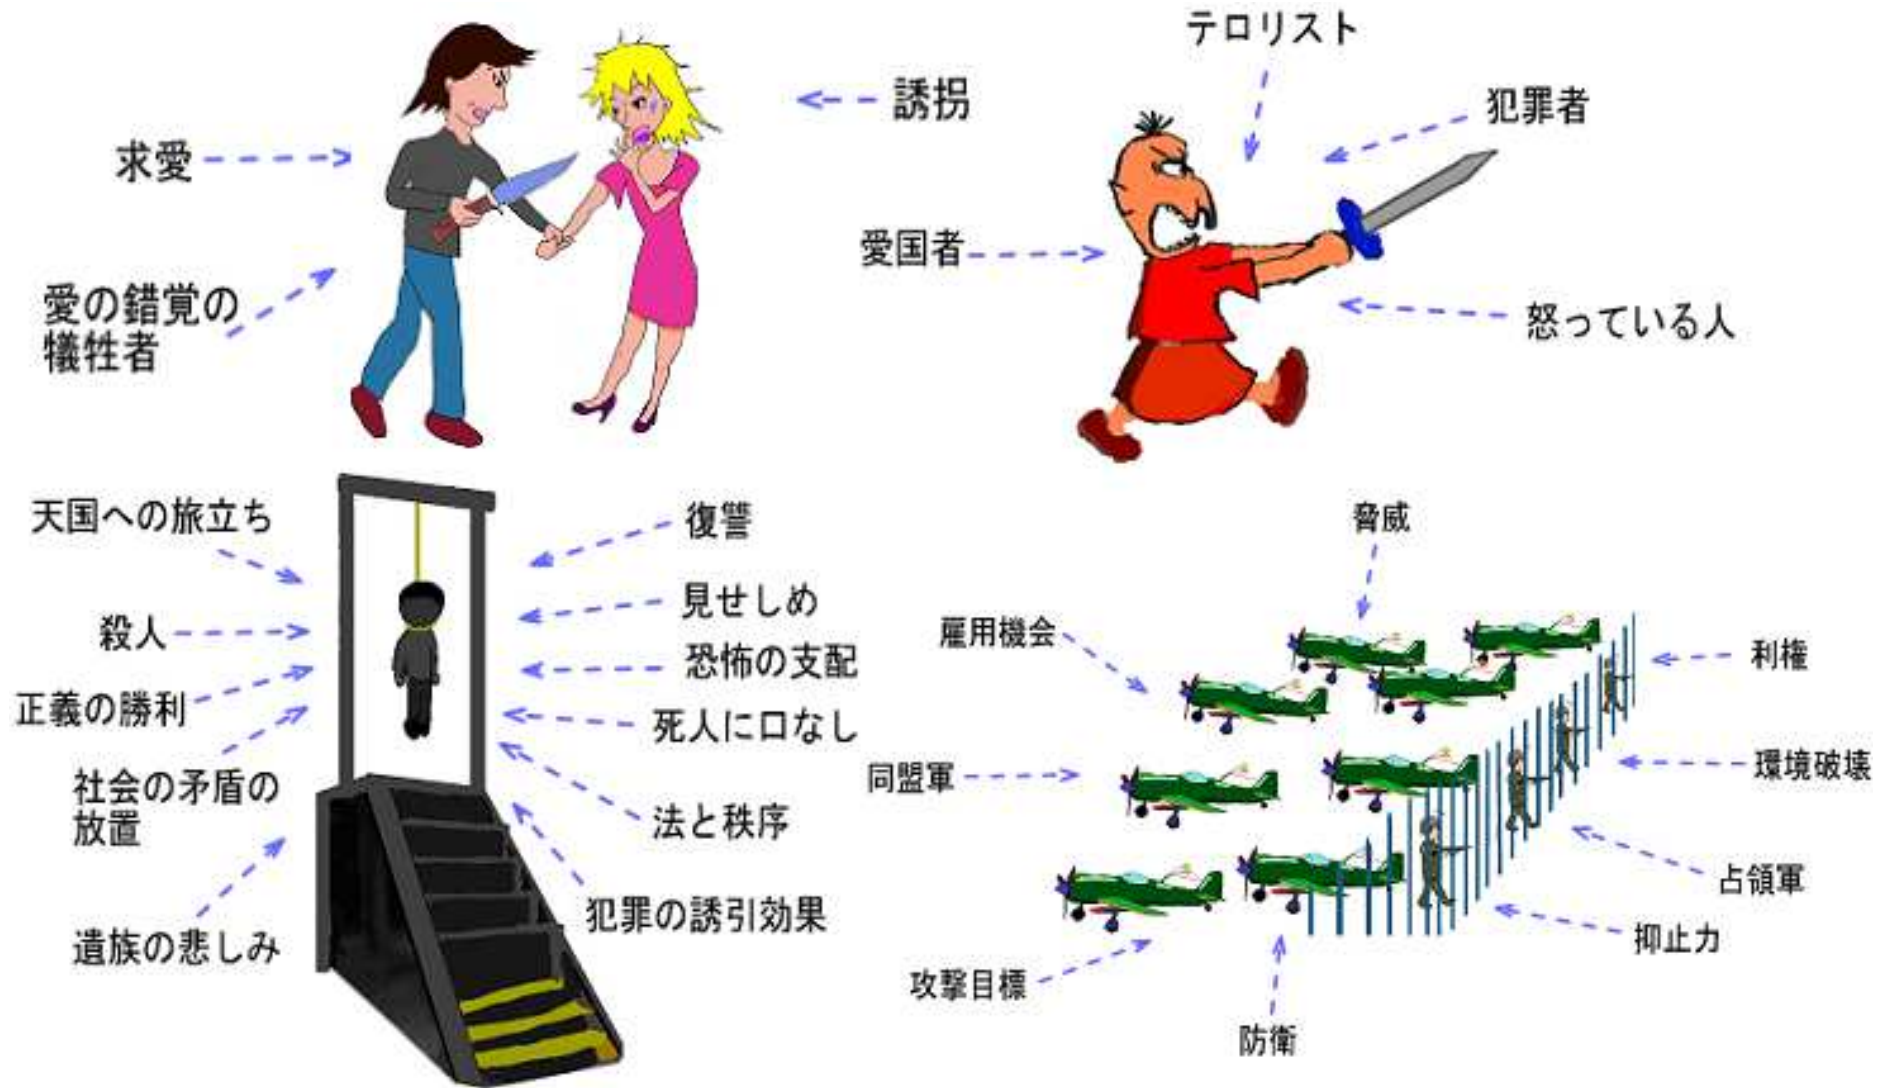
求愛

愛の錯覚の犠牲者

誘拐

テロリスト

犯罪者

愛国者

怒っている人

天国への旅立ち

殺人

正義の勝利

社会の矛盾の放置

遺族の悲しみ

復讐

見せしめ

恐怖の支配

死人に口なし

法と秩序

犯罪の誘引効果

脅威

雇用機会

利権

同盟軍

環境破壊

占領軍

抑止力

攻撃目標

防衛